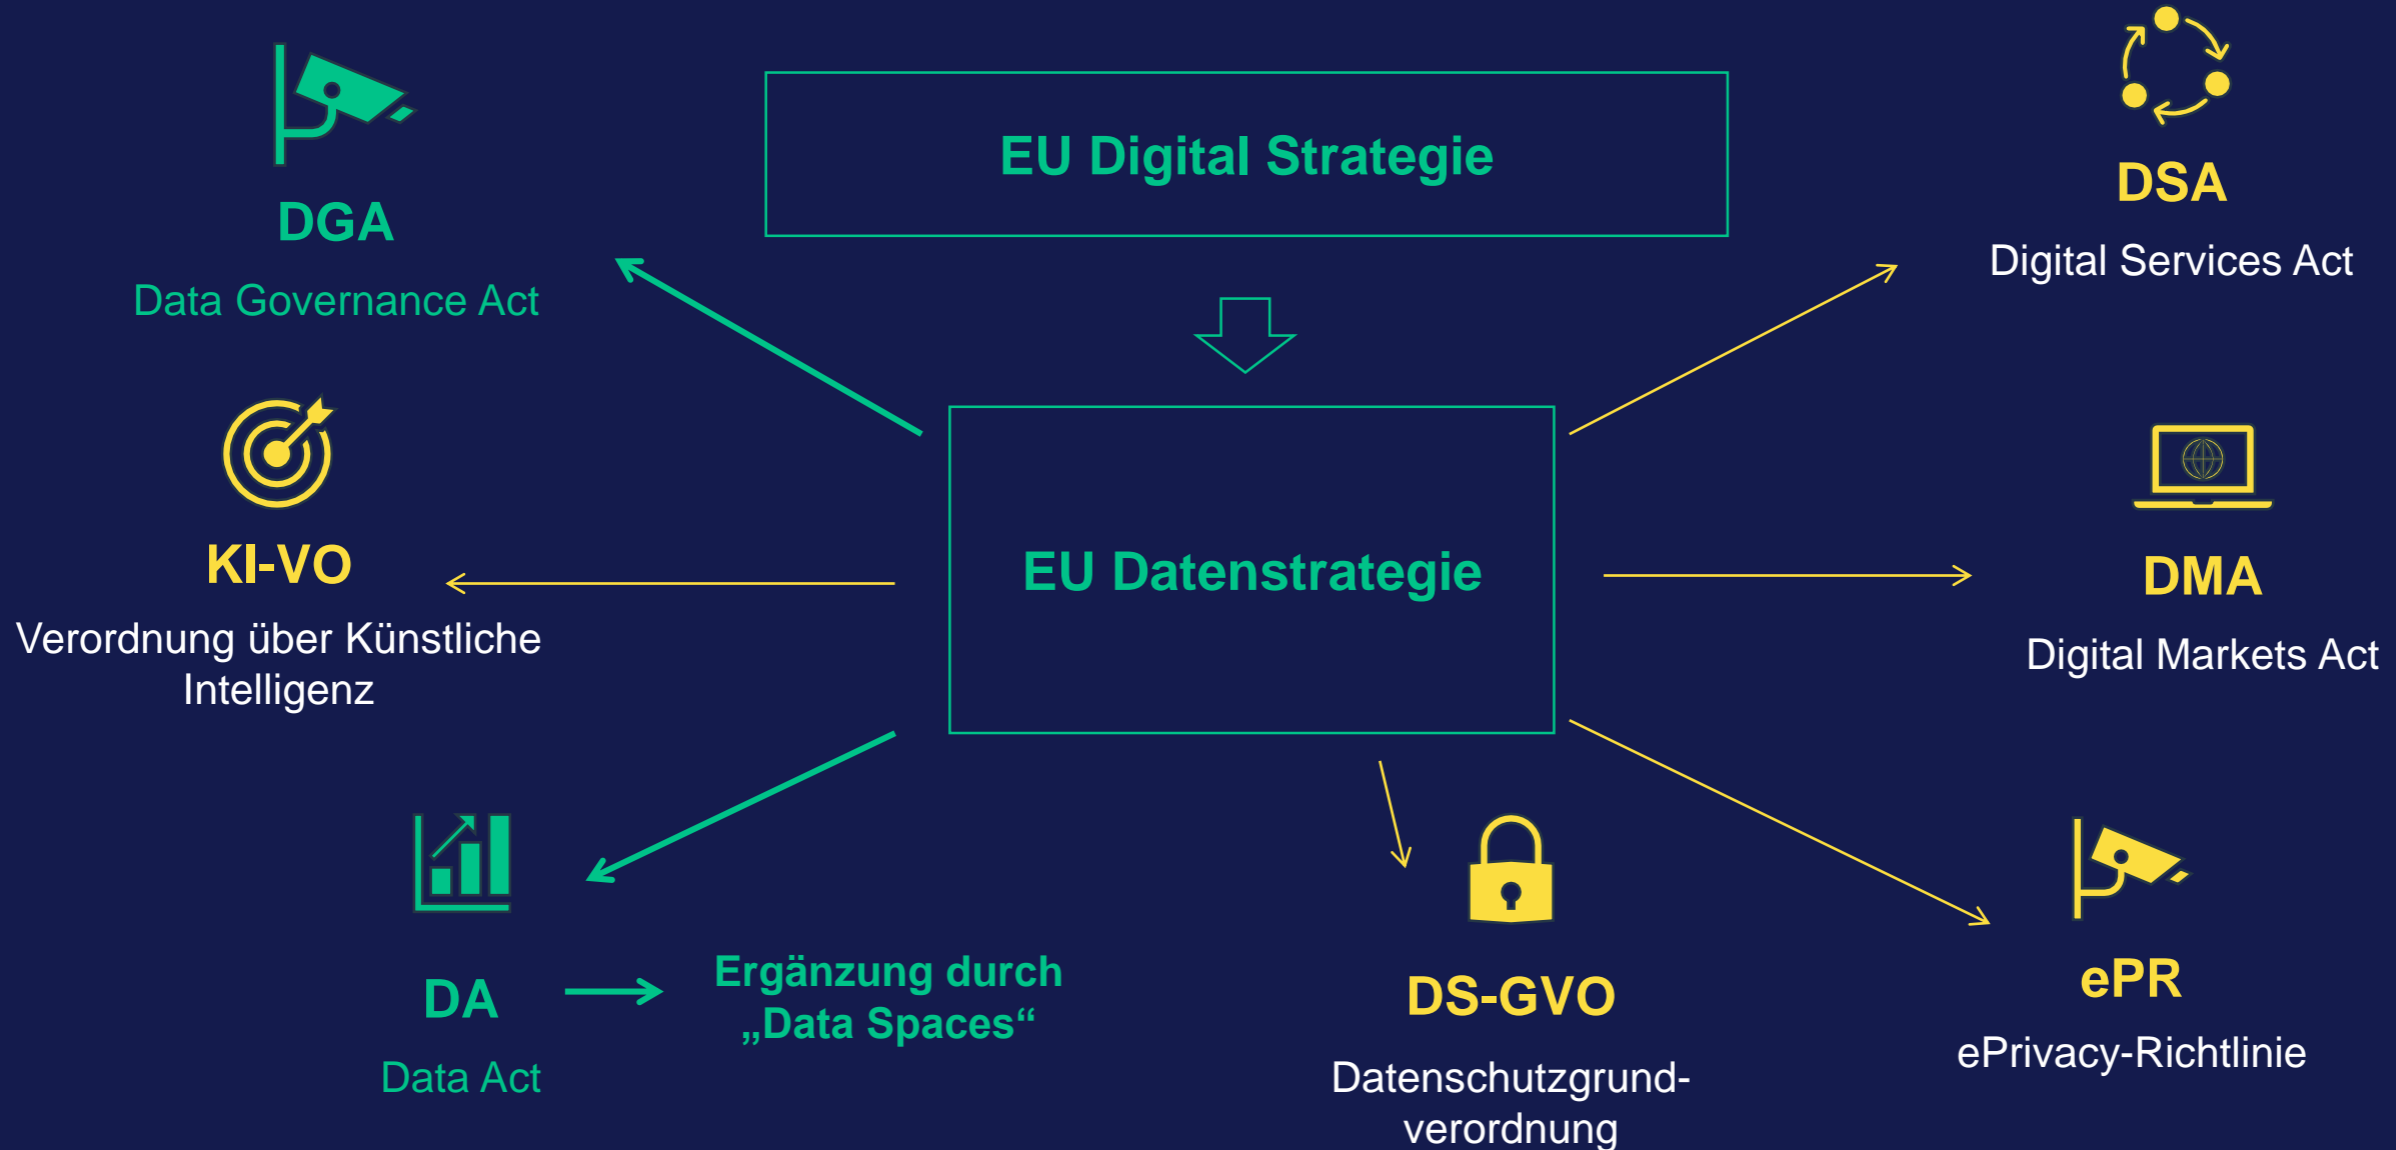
DGA
Data Governance Act

EU Digital Strategie

DSA
Digital Services Act

EU Datenstrategie

KI-VO
Verordnung über Künstliche Intelligenz

DMA
Digital Markets Act

DA
Data Act

Ergänzung durch „Data Spaces“

DS-GVO
Datenschutzgrundverordnung

ePR
ePrivacy-Richtlinie